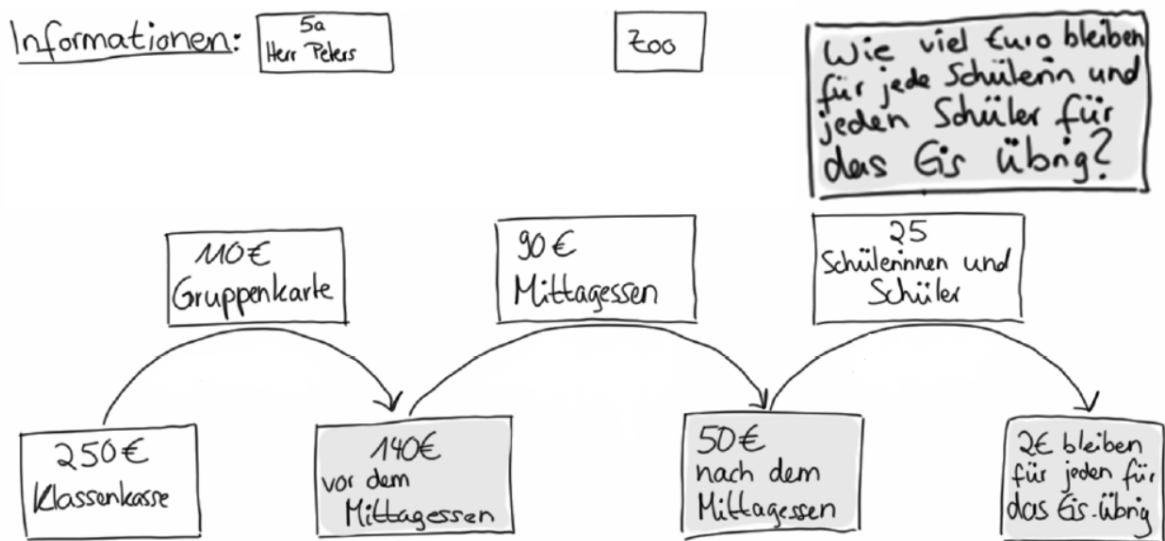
Informationen: 5a Herr Peters

Zoo

Wie viel Euro bleiben für jede Schülerin und jeden Schüler für das Eis übrig?

110€ Gruppenkarte

90 € Mittagessen

25 Schülerinnen und Schüler

250€ Klassenkasse

140€ vor dem Mittagessen

50€ nach dem Mittagessen

2€ bleiben für jeden für das Eis übrig